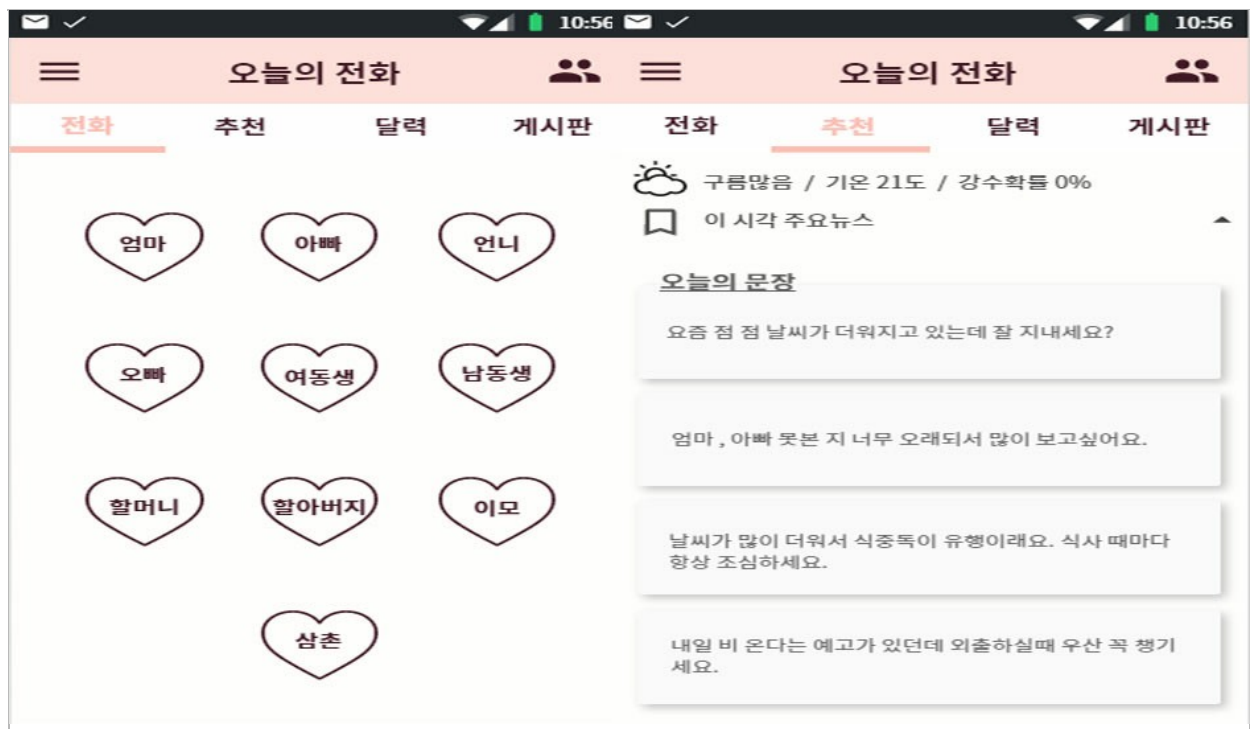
10:56

오늘의 전화

전화 추천 달력 게시판

엄마 아빠 언니

오빠 여동생 남동생

할머니 할아버지 이모

삼촌

10:56

오늘의 전화

전화 추천 달력 게시판

구름많음 / 기온 21도 / 강수확률 0%

이 시각 주요뉴스

오늘의 문장

요즘 점 점 날씨가 더워지고 있는데 잘 지내세요?

엄마 , 아빠 못본 지 너무 오래되서 많이 보고싶어요.

날씨가 많이 더워서 식중독이 유행이래요. 식사 때마다 항상 조심하세요.

내일 비 온다는 예고가 있던데 외출하실때 우산 꼭 챙기세요.